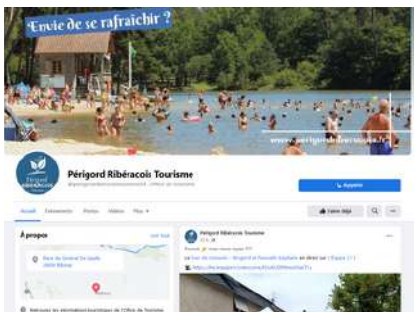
Envie de se rafraîchir ?

www.perigord-ribéracois.fr

Périgord Ribéracois Tourisme

Périgord Ribéracois Tourisme

@perigordribéracoistourisme · Office de tourisme

Appeler

Accueil Événements Photos Vidéos Plus

J'aime déjà

À propos

Voir tout

Place du Général De Gaulle 24600 Ribérac

Retrouvez les informations touristiques de l'Office de Tourisme

Périgord Ribéracois Tourisme

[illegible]

Le Tour du Limousin - Périgord et Nouvelle Aquitaine en direct sur L'Équipe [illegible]

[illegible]